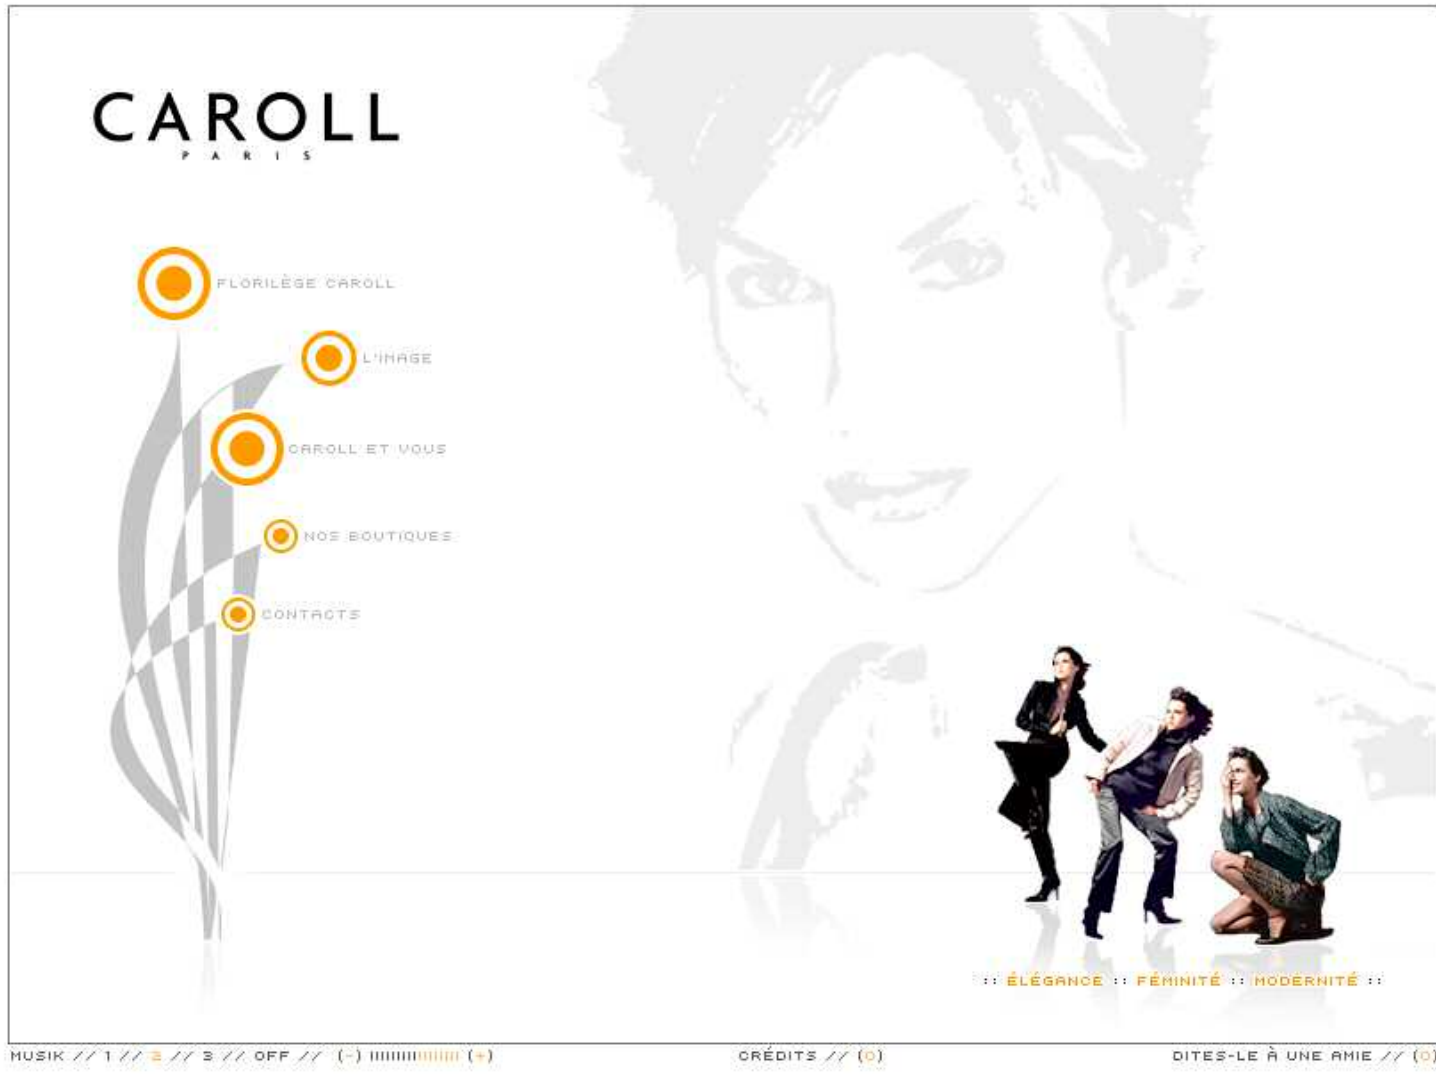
CAROLL
PARIS

FLORILÈGE CAROLL

L'IMAGE

CAROLL ET VOUS

NOS BOUTIQUES

CONTACTS

:: ÉLÉGANCE :: FÉMINITÉ :: MODERNITÉ ::

MUSIK // 1 // 2 // 3 // OFF // (-) IIIIIIIIIIIIIIIIII (+)

CRÉDITS // (O)

DITES-LE À UNE AMIE // (O)